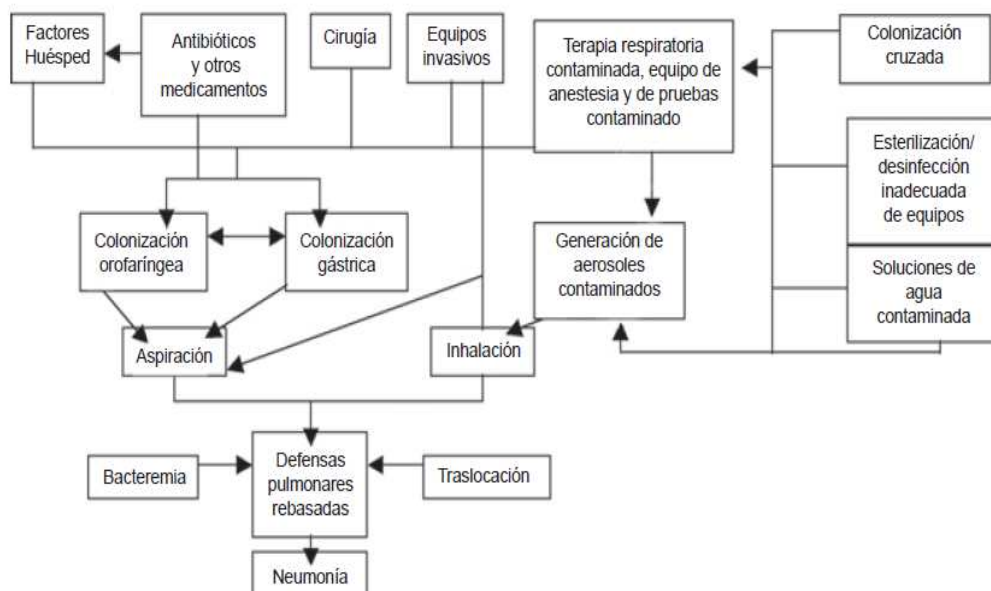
Factores Huésped

Antibióticos y otros medicamentos

Cirugía

Equipos invasivos

Terapia respiratoria contaminada, equipo de anestesia y de pruebas contaminado

Colonización cruzada

Esterilización/ desinfección inadecuada de equipos

Soluciones de agua contaminada

Colonización orofaríngea

Colonización gástrica

Generación de aerosoles contaminados

Aspiración

Inhalación

Bacteremia

Defensas pulmonares rebasadas

Traslocación

Neumonía